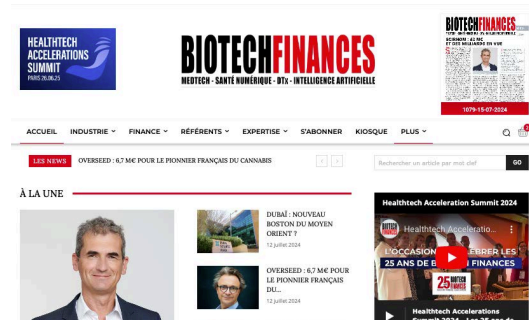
HEALTHTECH ACCELERATIONS SUMMIT
PARIS 26.06.25

BIOTECHFINANCES
MEDTECH - SANTÉ NUMÉRIQUE - DTx - INTELLIGENCE ARTIFICIELLE

BIOTECHFINANCES
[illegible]
1079-15-07-2024

ACCUEIL INDUSTRIE FINANCE RÉFÉRENTS EXPERTISE S'ABONNER KIOSQUE PLUS

LES NEWS OVERSEED : 6,7 M€ POUR LE PIONNIER FRANÇAIS DU CANNABIS

Rechercher un article par mot clef GO

À LA UNE

DUBAÏ : NOUVEAU BOSTON DU MOYEN ORIENT ?
12 juillet 2024

OVERSEED : 6,7 M€ POUR LE PIONNIER FRANÇAIS DU...
12 juillet 2024

Healthtech Acceleration Summit 2024
Healthtech Acceleration...
L'OCCASION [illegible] LES 25 ANS DE B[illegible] FINANCES
25
Healthtech Accelerations Summit 2024 - Les 25 ans de